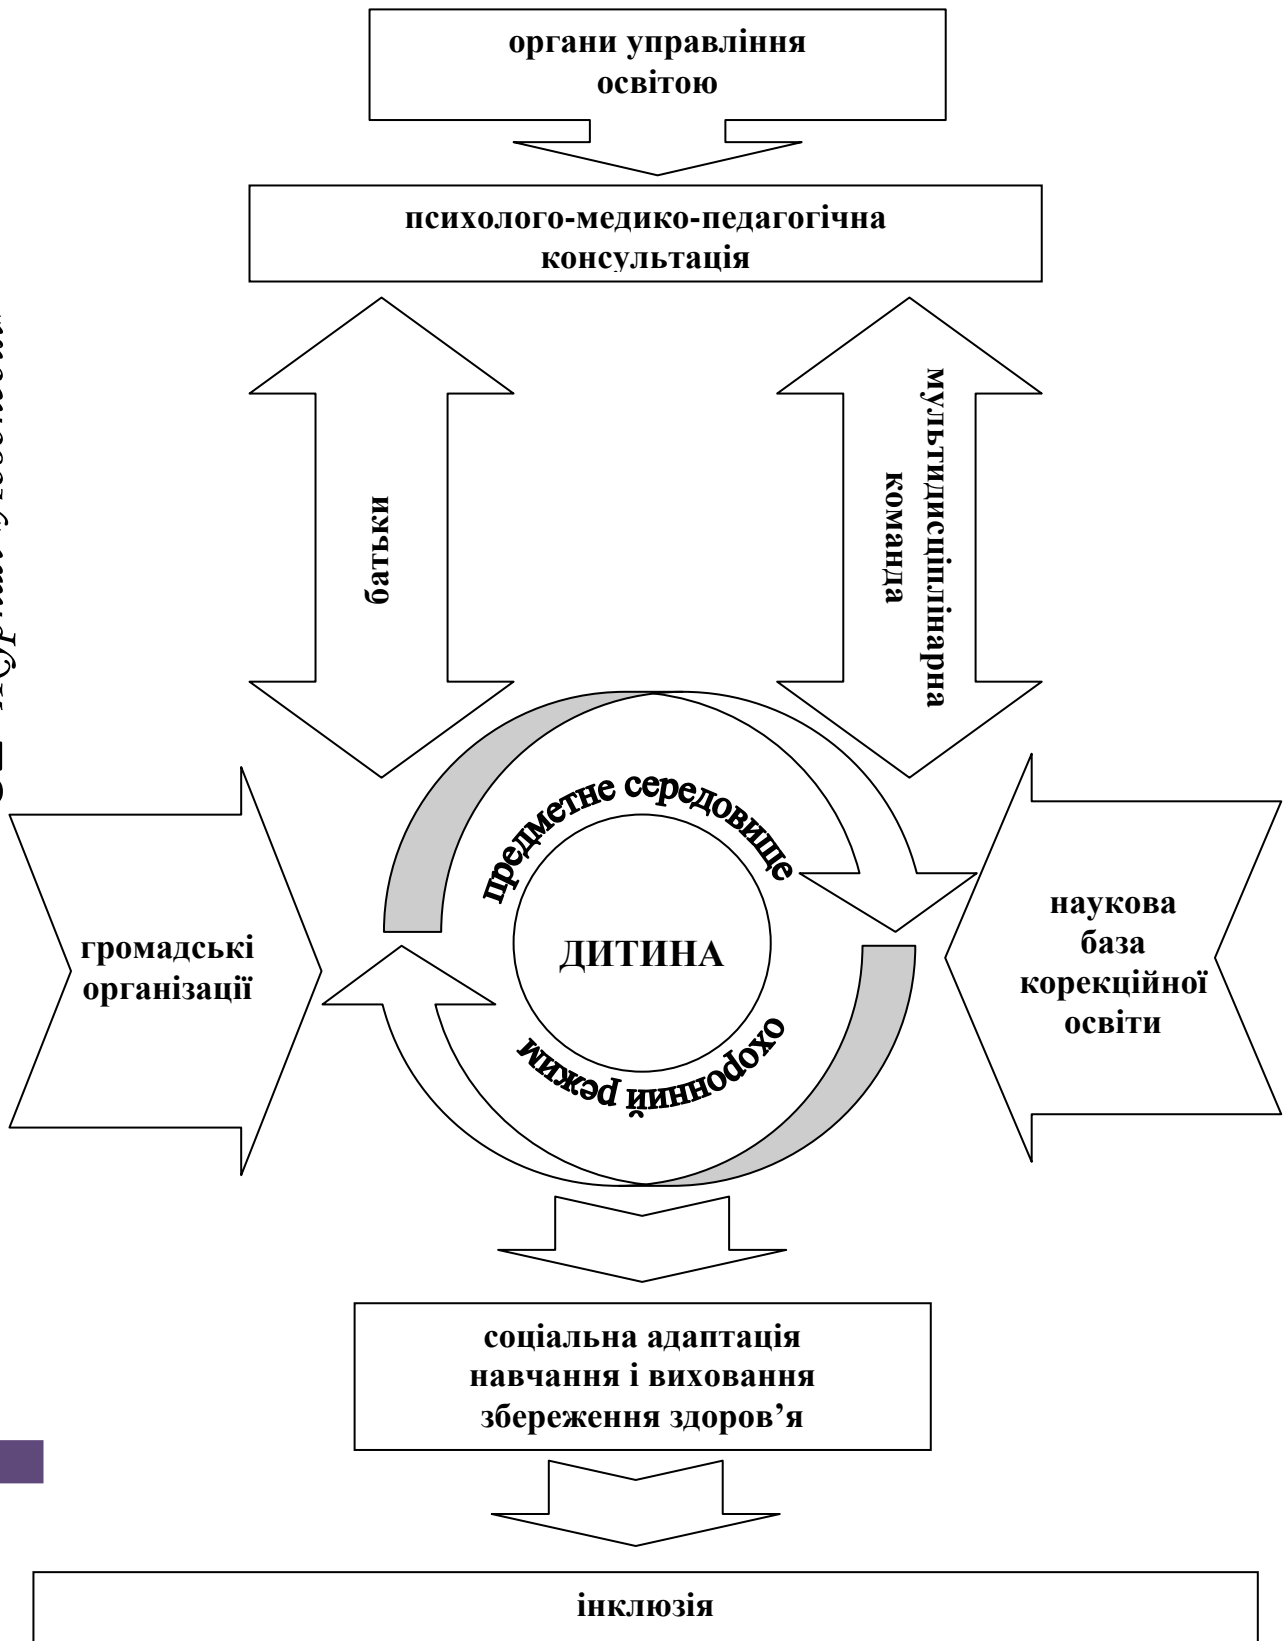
органи управління освітою

психолого-медико-педагогічна консультація

батьки

мультидисциплінарна команда

громадські організації

предметне середовище

ДИТИНА

охоронний режим

наукова база корекційної освіти

соціальна адаптація
навчання і виховання
збереження здоров’я

інклюзія